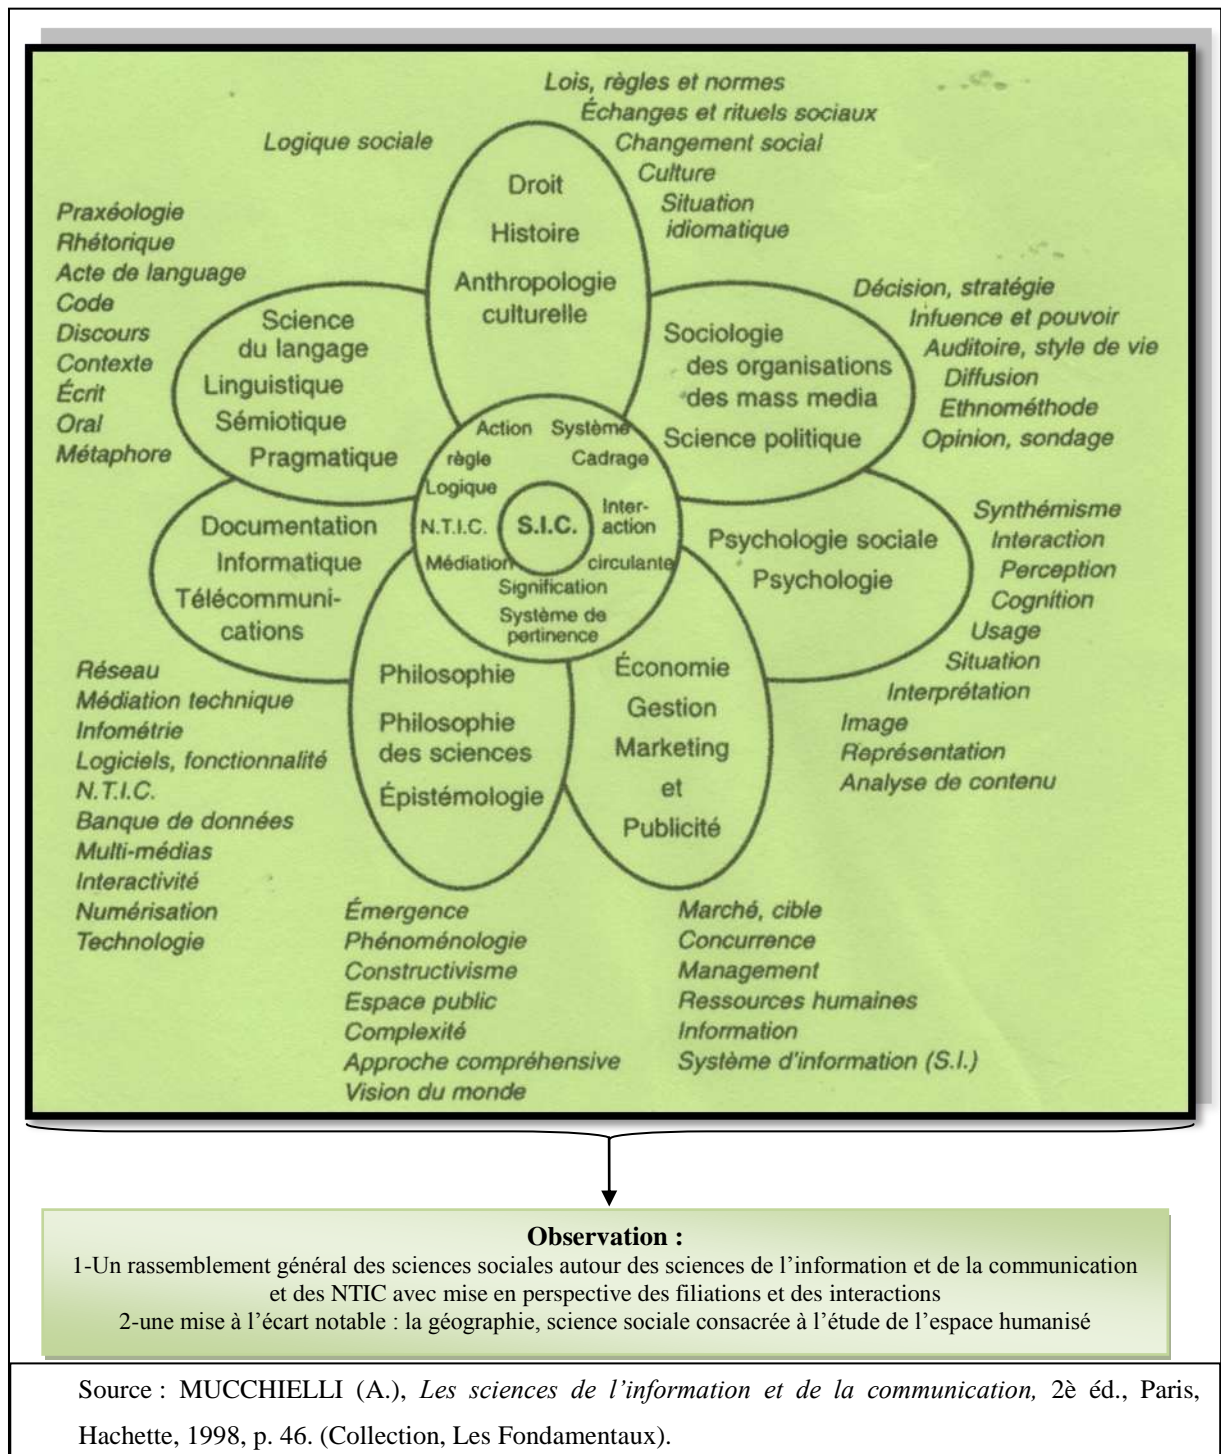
Lois, règles et normes
Échanges et rituels sociaux
Changement social
Culture
Situation idiomatique

Logique sociale

Droit
Histoire
Anthropologie culturelle

Praxéologie
Rhétorique
Acte de language
Code
Discours
Contexte
Écrit
Oral
Métaphore

Science du langage
Linguistique
Sémiotique
Pragmatique

Décision, stratégie
Infuence et pouvoir
Auditoire, style de vie
Diffusion
Ethnométhode
Opinion, sondage

Sociologie
des organisations
des mass media
Science politique

Action
Système
règle
Cadrage
Logique
S.I.C.
Inter-action
N.T.I.C.
Médiation
circulante
Signification
Système de pertinence

Documentation
Informatique
Télécommunications

Psychologie sociale
Psychologie

Synthémisme
Interaction
Perception
Cognition
Usage
Situation
Interprétation
Image
Représentation
Analyse de contenu

Réseau
Médiation technique
Infométrie
Logiciels, fonctionnalité
N.T.I.C.
Banque de données
Multi-médias
Interactivité
Numérisation
Technologie

Philosophie
Philosophie des sciences
Épistémologie

Économie
Gestion
Marketing
et
Publicité

Émergence
Phénoménologie
Constructivisme
Espace public
Complexité
Approche compréhensive
Vision du monde

Marché, cible
Concurrence
Management
Ressources humaines
Information
Système d'information (S.I.)

Observation :
1-Un rassemblement général des sciences sociales autour des sciences de l'information et de la communication et des NTIC avec mise en perspective des filiations et des interactions
2-une mise à l'écart notable : la géographie, science sociale consacrée à l'étude de l'espace humanisé

Source : MUCCHIELLI (A.), Les sciences de l'information et de la communication, 2è éd., Paris, Hachette, 1998, p. 46. (Collection, Les Fondamentaux).